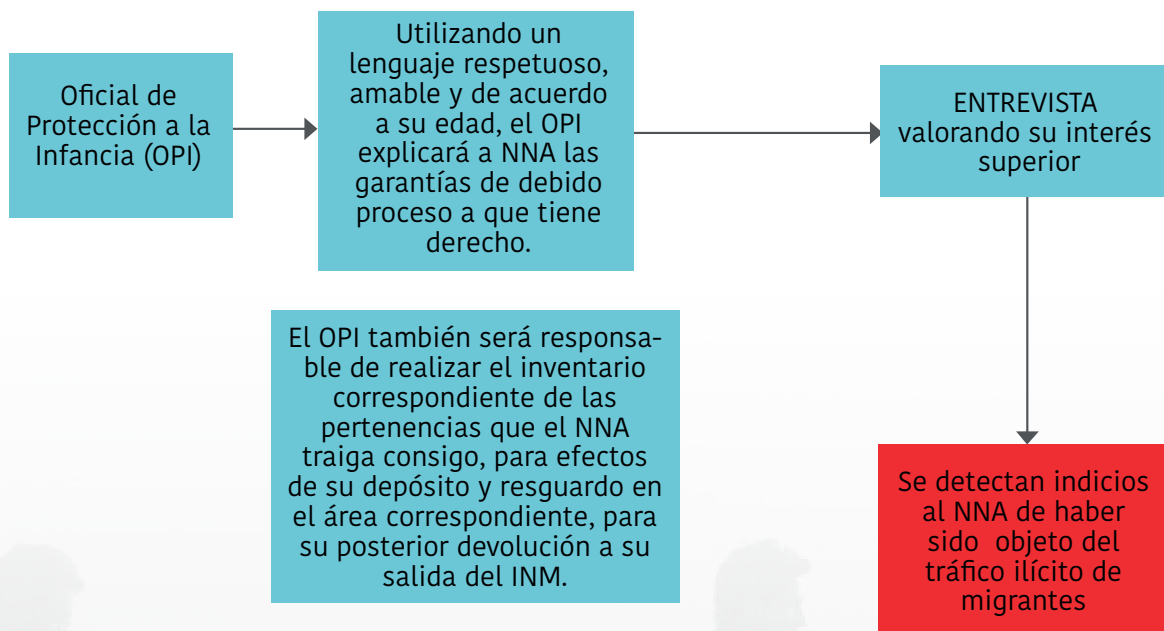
Oficial de Protección a la Infancia (OPI)

Utilizando un lenguaje respetuoso, amable y de acuerdo a su edad, el OPI explicará a NNA las garantías de debido proceso a que tiene derecho.

ENTREVISTA valorando su interés superior

El OPI también será responsable de realizar el inventario correspondiente de las pertenencias que el NNA traiga consigo, para efectos de su depósito y resguardo en el área correspondiente, para su posterior devolución a su salida del INM.

Se detectan indicios al NNA de haber sido objeto del tráfico ilícito de migrantes